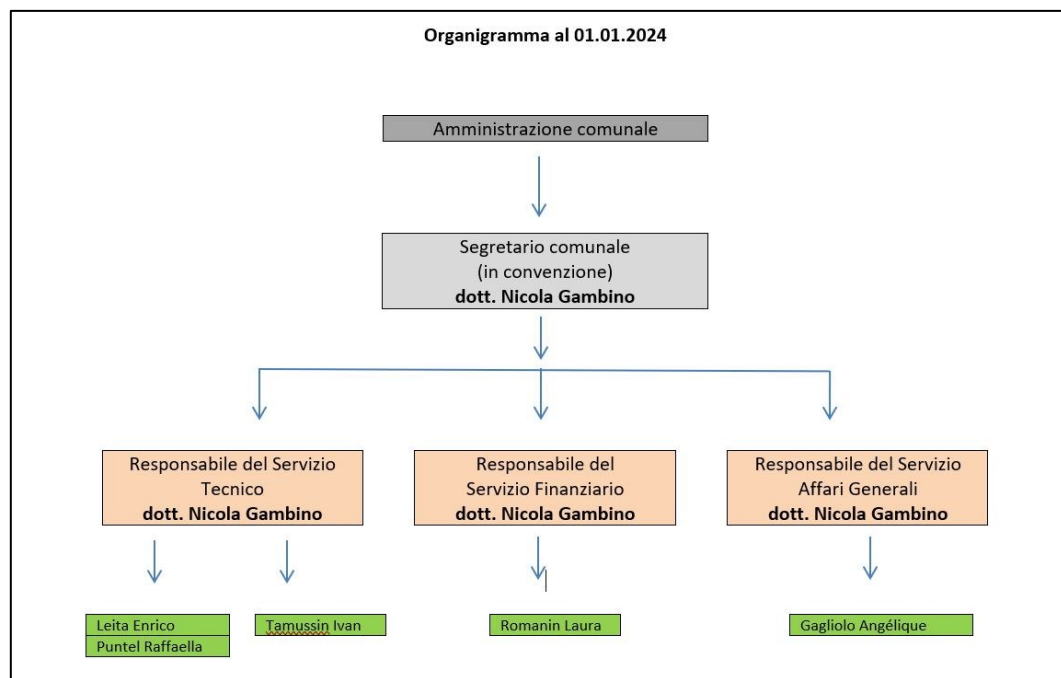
Organigramma al 01.01.2024

Amministrazione comunale

Segretario comunale
(in convenzione)
dott. Nicola Gambino

Responsabile del Servizio Tecnico
dott. Nicola Gambino

Responsabile del Servizio Finanziario
dott. Nicola Gambino

Responsabile del Servizio Affari Generali
dott. Nicola Gambino

Leita Enrico
Puntel Raffaella

Tamussin Ivan

Romanin Laura

Gagliolo Angélique